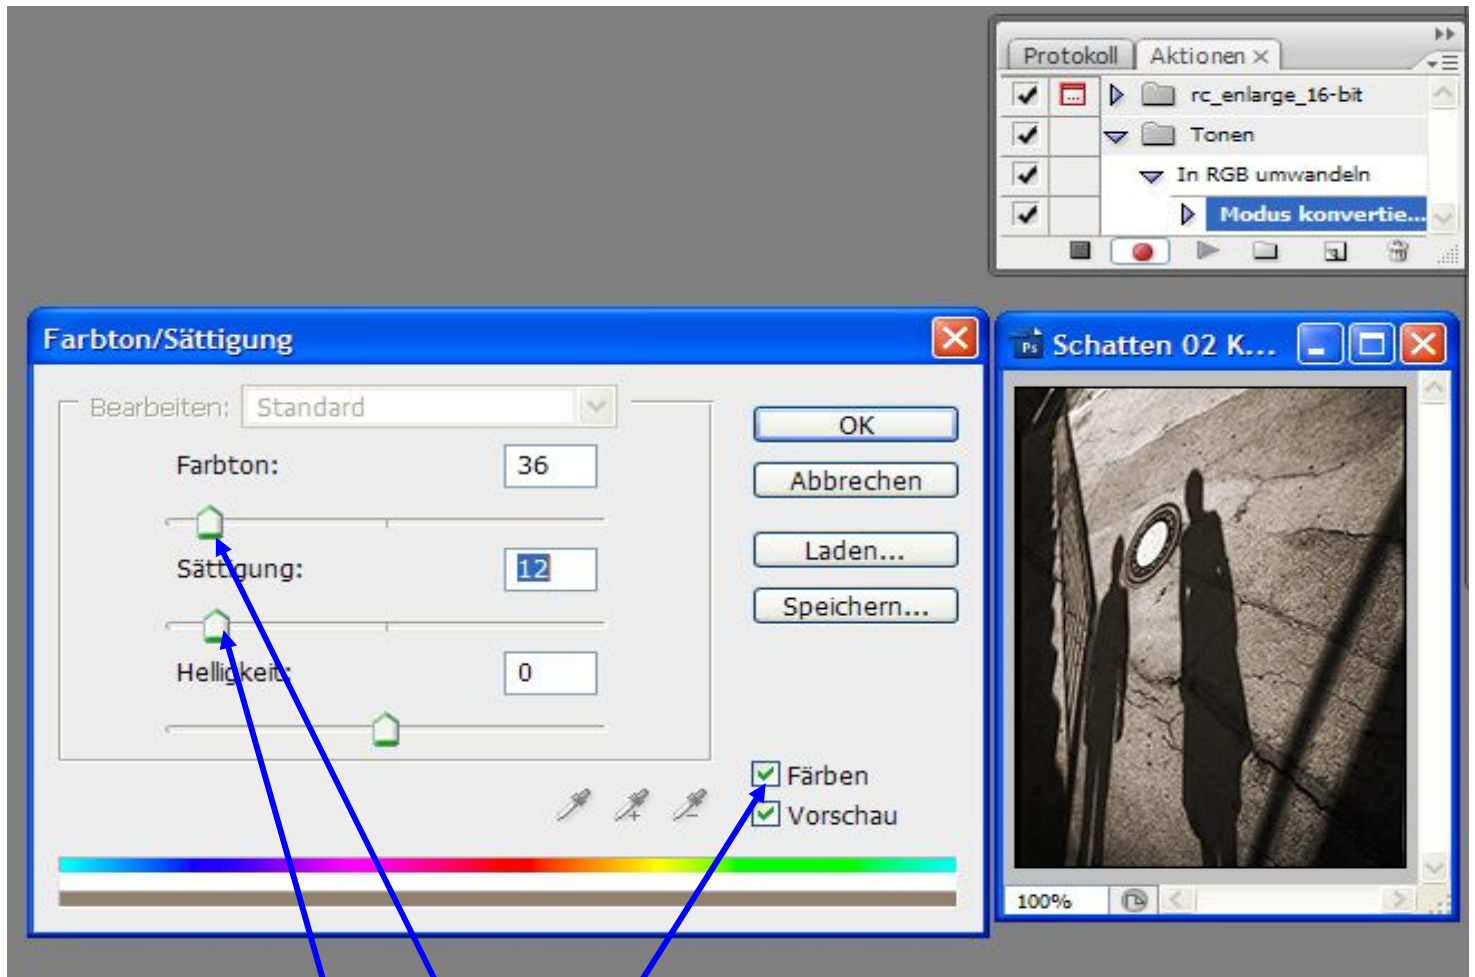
Protokoll Aktionen ×

rc_enlarge_16-bit
Tonen
In RGB umwandeln
Modus konvertie...

Farbton/Sättigung

Bearbeiten: Standard

Farbton: 36

Sättigung: 12

Helligkeit: 0

OK
Abbrechen
Laden...
Speichern...

Färben
Vorschau

Schatten 02 K...

100%